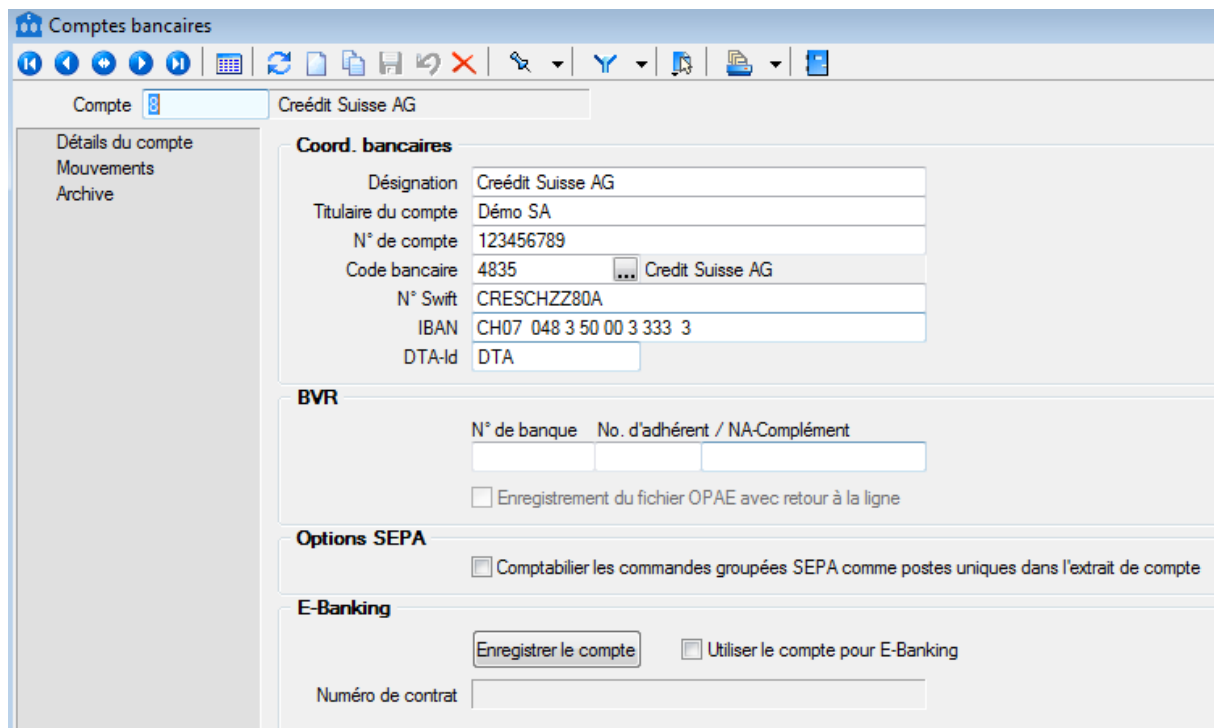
Comptes bancaires

Compte 8 Creédit Suisse AG

Détails du compte
Mouvements
Archive

Coord. bancaires

Désignation Creédit Suisse AG
Titulaire du compte Démo SA
N° de compte 123456789
Code bancaire 4835 ... Credit Suisse AG
N° Swift CRESCHZZ80A
IBAN CH07 048 3 50 00 3 333 3
DTA-Id DTA

BVR

N° de banque No. d'adhérent / NA-Complément

Enregistrement du fichier OPAE avec retour à la ligne

Options SEPA

Comptabilier les commandes groupées SEPA comme postes uniques dans l'extrait de compte

E-Banking

Enregistrer le compte
Utiliser le compte pour E-Banking

Numéro de contrat